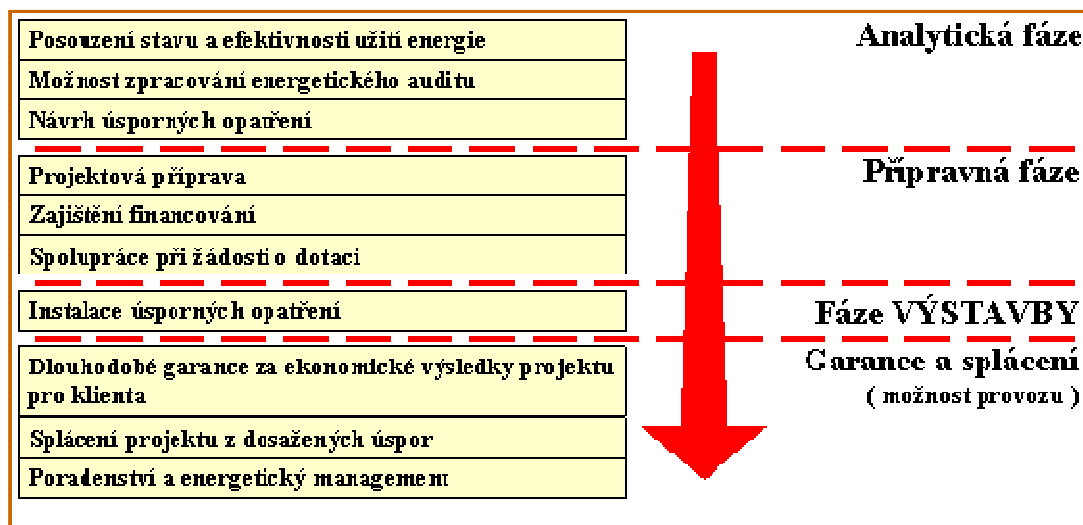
Posouzení stavu a efektivnosti užití energie

Možnost zpracování energetického auditu

Návrh úsporných opatření

Analytická fáze

Projektová příprava

Zajištění financování

Spolupráce při žádosti o dotaci

Přípravná fáze

Instalace úsporných opatření

Fáze VÝSTAVBY

Dlouhodobé garance za ekonomické výsledky projektu pro klienta

Splácení projektu z dosažených úspor

Poradenství a energetický management

Garance a splácení
( možnost provozu )